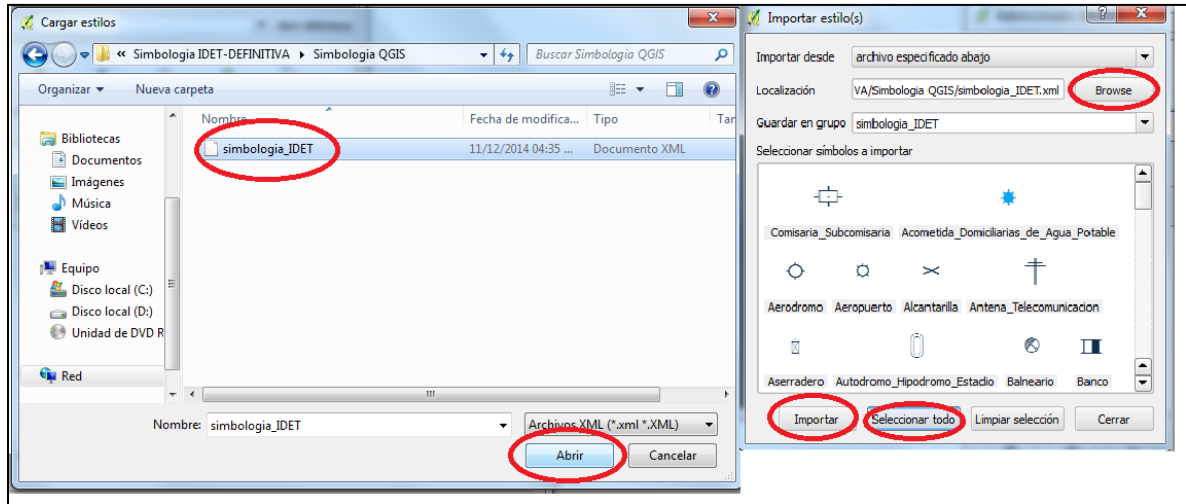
Cargar estilos

« Simbologia IDET-DEFINITIVA ▸ Simbologia QGIS

Buscar Simbologia QGIS

Organizar ▾ Nueva carpeta

Bibliotecas
Documentos
Imágenes
Música
Vídeos

Equipo
Disco local (C:)
Disco local (D:)
Unidad de DVD R

Red

| Nombre | Fecha de modifica... | Tipo | Tar |
|---|---|---|---|
| simbologia_IDET | 11/12/2014 04:35 ... | Documento XML | |

Nombre: simbologia_IDET

Archivos XML (*.xml *.XML)

Abrir Cancelar

Importar estilo(s)

Importar desde archivo especificado abajo

Localización VA/Simbologia QGIS/simbologia_IDET.xml Browse

Guardar en grupo simbologia_IDET

Seleccionar símbolos a importar

Comisaria_Subcomisaria Acometida_Domiciliarias_de_Agua_Potable

Aerodromo Aeropuerto Alcantarilla Antena_Telecomunicacion

Aserradero Autodromo_Hipodromo_Estadio Balneario Banco

Importar Seleccionar todo Limpiar selección Cerrar